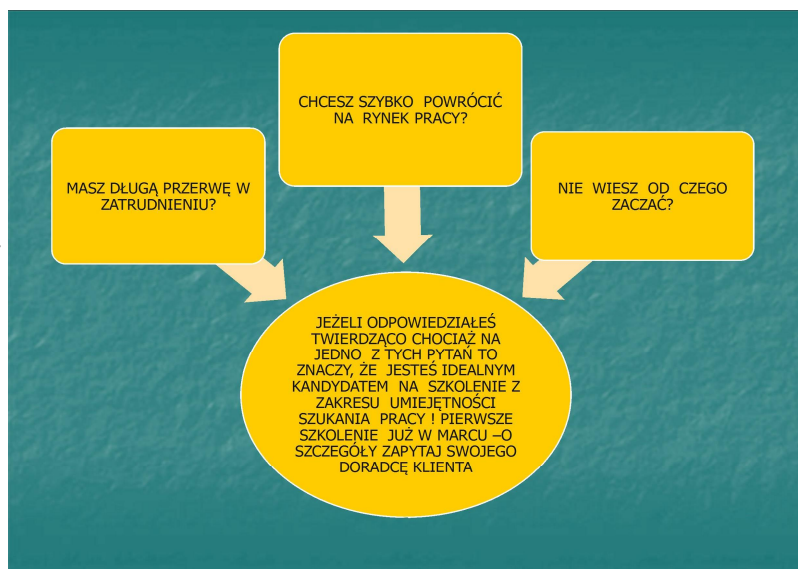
CHCESZ SZYBKO POWRÓCIĆ NA RYNEK PRACY?

MASZ DŁUGĄ PRZERWĘ W ZATRUDNIENIU?

NIE WIESZ OD CZEGO ZACZĄĆ?

JEŻELI ODPOWIEDZIAŁEŚ TWIERDZĄCO CHOCIAŻ NA JEDNO Z TYCH PYTAŃ TO ZNACZY, ŻE JESTEŚ IDEALNYM KANDYDATEM NA SZKOLENIE Z ZAKRESU UMIEJĘTNOŚCI SZUKANIA PRACY ! PIERWSZE SZKOLENIE JUŻ W MARCU –O SZCZEGÓŁY ZAPYTAJ SWOJEGO DORADCĘ KLIENTA